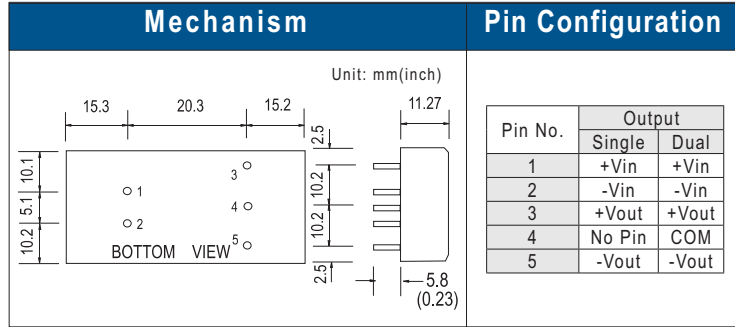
Mechanism

Unit: mm(inch)

15.3
20.3
15.2
11.27
10.1
5.1
10.2
2.5
10.2
10.2
2.5
1
2
3
4
5
BOTTOM VIEW
5.8
(0.23)

Pin Configuration

| Pin No. | Output Single | Output Dual |
|---|---|---|
| 1 | +Vin | +Vin |
| 2 | -Vin | -Vin |
| 3 | +Vout | +Vout |
| 4 | No Pin | COM |
| 5 | -Vout | -Vout |